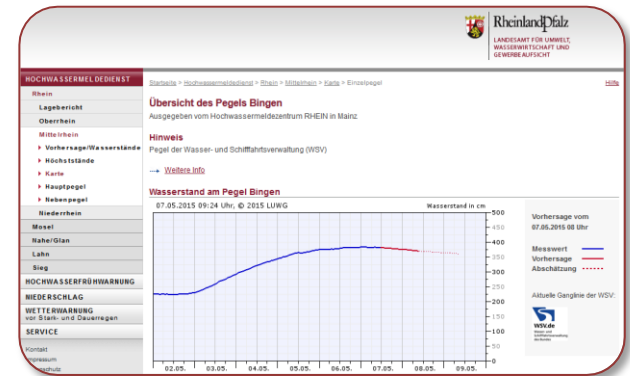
RheinlandPfalz
LANDESAMT FÜR UMWELT, WASSERWIRTSCHAFT UND GEWERBEAUFSICHT

HOCHWASSERMELDEDIENST
Rhein
Lagebericht
Oberrhein
Mittelrhein
Vorhersage/Wasserstände
Höchststände
Karte
Hauptpegel
Nebenpegel
Niederrhein
Mosel
Nahe/Glan
Lahn
Sieg
HOCHWASSERFRÜHWARNUNG
NIEDERSCHLAG
WETTERWARNUNG vor Stark- und Dauerregen
SERVICE
Kontakt
Impressum
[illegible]

Startseite > Hochwassermeldedienst > Rhein > Mittelrhein > Karte > Einzelpegel
Hilfe

Übersicht des Pegels Bingen
Ausgegeben vom Hochwassermeldezentrum RHEIN in Mainz

Hinweis
Pegel der Wasser- und Schifffahrtsverwaltung (WSV)

Weitere Info

Wasserstand am Pegel Bingen
07.05.2015 09:24 Uhr, © 2015 LUWG
Wasserstand in cm
500
450
400
350
300
250
200
150
100
50
0
02.05. 03.05. 04.05. 05.05. 06.05. 07.05. 08.05. 09.05.

Vorhersage vom 07.05.2015 08 Uhr
Messwert
Vorhersage
Abschätzung

Aktuelle Ganglinie der WSV:
WSV.de
Wasser- und Schifffahrtsverwaltung des Bundes